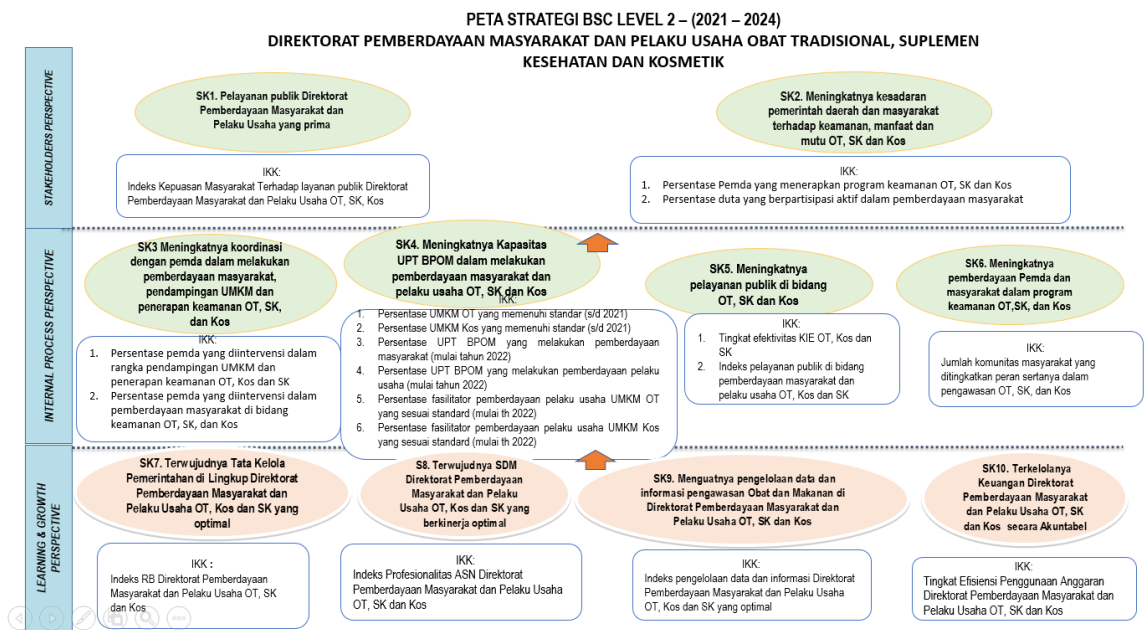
PETA STRATEGI BSC LEVEL 2 – (2021 – 2024)
DIREKTORAT PEMBERDAYAAN MASYARAKAT DAN PELAKU USAHA OBAT TRADISIONAL, SUPLEMEN KESEHATAN DAN KOSMETIK

STAKEHOLDERS PERSPECTIVE

SK1. Pelayanan publik Direktorat Pemberdayaan Masyarakat dan Pelaku Usaha yang prima

IKK:
Indeks Kepuasan Masyarakat Terhadap layanan publik Direktorat Pemberdayaan Masyarakat dan Pelaku Usaha OT, SK, Kos

SK2. Meningkatnya kesadaran pemerintah daerah dan masyarakat terhadap keamanan, manfaat dan mutu OT, SK dan Kos

IKK:
1. Persentase Pemda yang menerapkan program keamanan OT, SK dan Kos
2. Persentase duta yang berpartisipasi aktif dalam pemberdayaan masyarakat

INTERNAL PROCESS PERSPECTIVE

SK3 Meningkatnya koordinasi dengan pemda dalam melakukan pemberdayaan masyarakat, pendampingan UMKM dan penerapan keamanan OT, SK, dan Kos

IKK:
1. Persentase pemda yang diintervensi dalam rangka pendampingan UMKM dan penerapan keamanan OT, Kos dan SK
2. Persentase pemda yang diintervensi dalam pemberdayaan masyarakat di bidang keamanan OT, SK, dan Kos

SK4. Meningkatnya Kapasitas UPT BPOM dalam melakukan pemberdayaan masyarakat dan pelaku usaha OT, SK dan Kos

IKK:
1. Persentase UMKM OT yang memenuhi standar (s/d 2021)
2. Persentase UMKM Kos yang memenuhi standar (s/d 2021)
3. Persentase UPT BPOM yang melakukan pemberdayaan masyarakat (mulai tahun 2022)
4. Persentase UPT BPOM yang melakukan pemberdayaan pelaku usaha (mulai tahun 2022)
5. Persentase fasilitator pemberdayaan pelaku usaha UMKM OT yang sesuai standard (mulai th 2022)
6. Persentase fasilitator pemberdayaan pelaku usaha UMKM Kos yang sesuai standard (mulai th 2022)

SK5. Meningkatnya pelayanan publik di bidang OT, SK dan Kos

IKK:
1. Tingkat efektivitas KIE OT, Kos dan SK
2. Indeks pelayanan publik di bidang pemberdayaan masyarakat dan pelaku usaha OT, Kos dan SK

SK6. Meningkatnya pemberdayaan Pemda dan masyarakat dalam program keamanan OT,SK, dan Kos

IKK:
Jumlah komunitas masyarakat yang ditingkatkan peran sertanya dalam pengawasan OT, SK, dan Kos

LEARNING & GROWTH PERSPECTIVE

SK7. Terwujudnya Tata Kelola Pemerintahan di Lingkup Direktorat Pemberdayaan Masyarakat dan Pelaku Usaha OT, Kos dan SK yang optimal

IKK :
Indeks RB Direktorat Pemberdayaan Masyarakat dan Pelaku Usaha OT, SK dan Kos

S8. Terwujudnya SDM Direktorat Pemberdayaan Masyarakat dan Pelaku Usaha OT, Kos dan SK yang berkinerja optimal

IKK:
Indeks Profesionalitas ASN Direktorat Pemberdayaan Masyarakat dan Pelaku Usaha OT, SK dan Kos

SK9. Menguatnya pengelolaan data dan informasi pengawasan Obat dan Makanan di Direktorat Pemberdayaan Masyarakat dan Pelaku Usaha OT, SK dan Kos

IKK:
Indeks pengelolaan data dan informasi Direktorat Pemberdayaan Masyarakat dan Pelaku Usaha OT, Kos dan SK yang optimal

SK10. Terkelolanya Keuangan Direktorat Pemberdayaan Masyarakat dan Pelaku Usaha OT, SK dan Kos secara Akuntabel

IKK:
Tingkat Efisiensi Penggunaan Anggaran Direktorat Pemberdayaan Masyarakat dan Pelaku Usaha OT, SK dan Kos